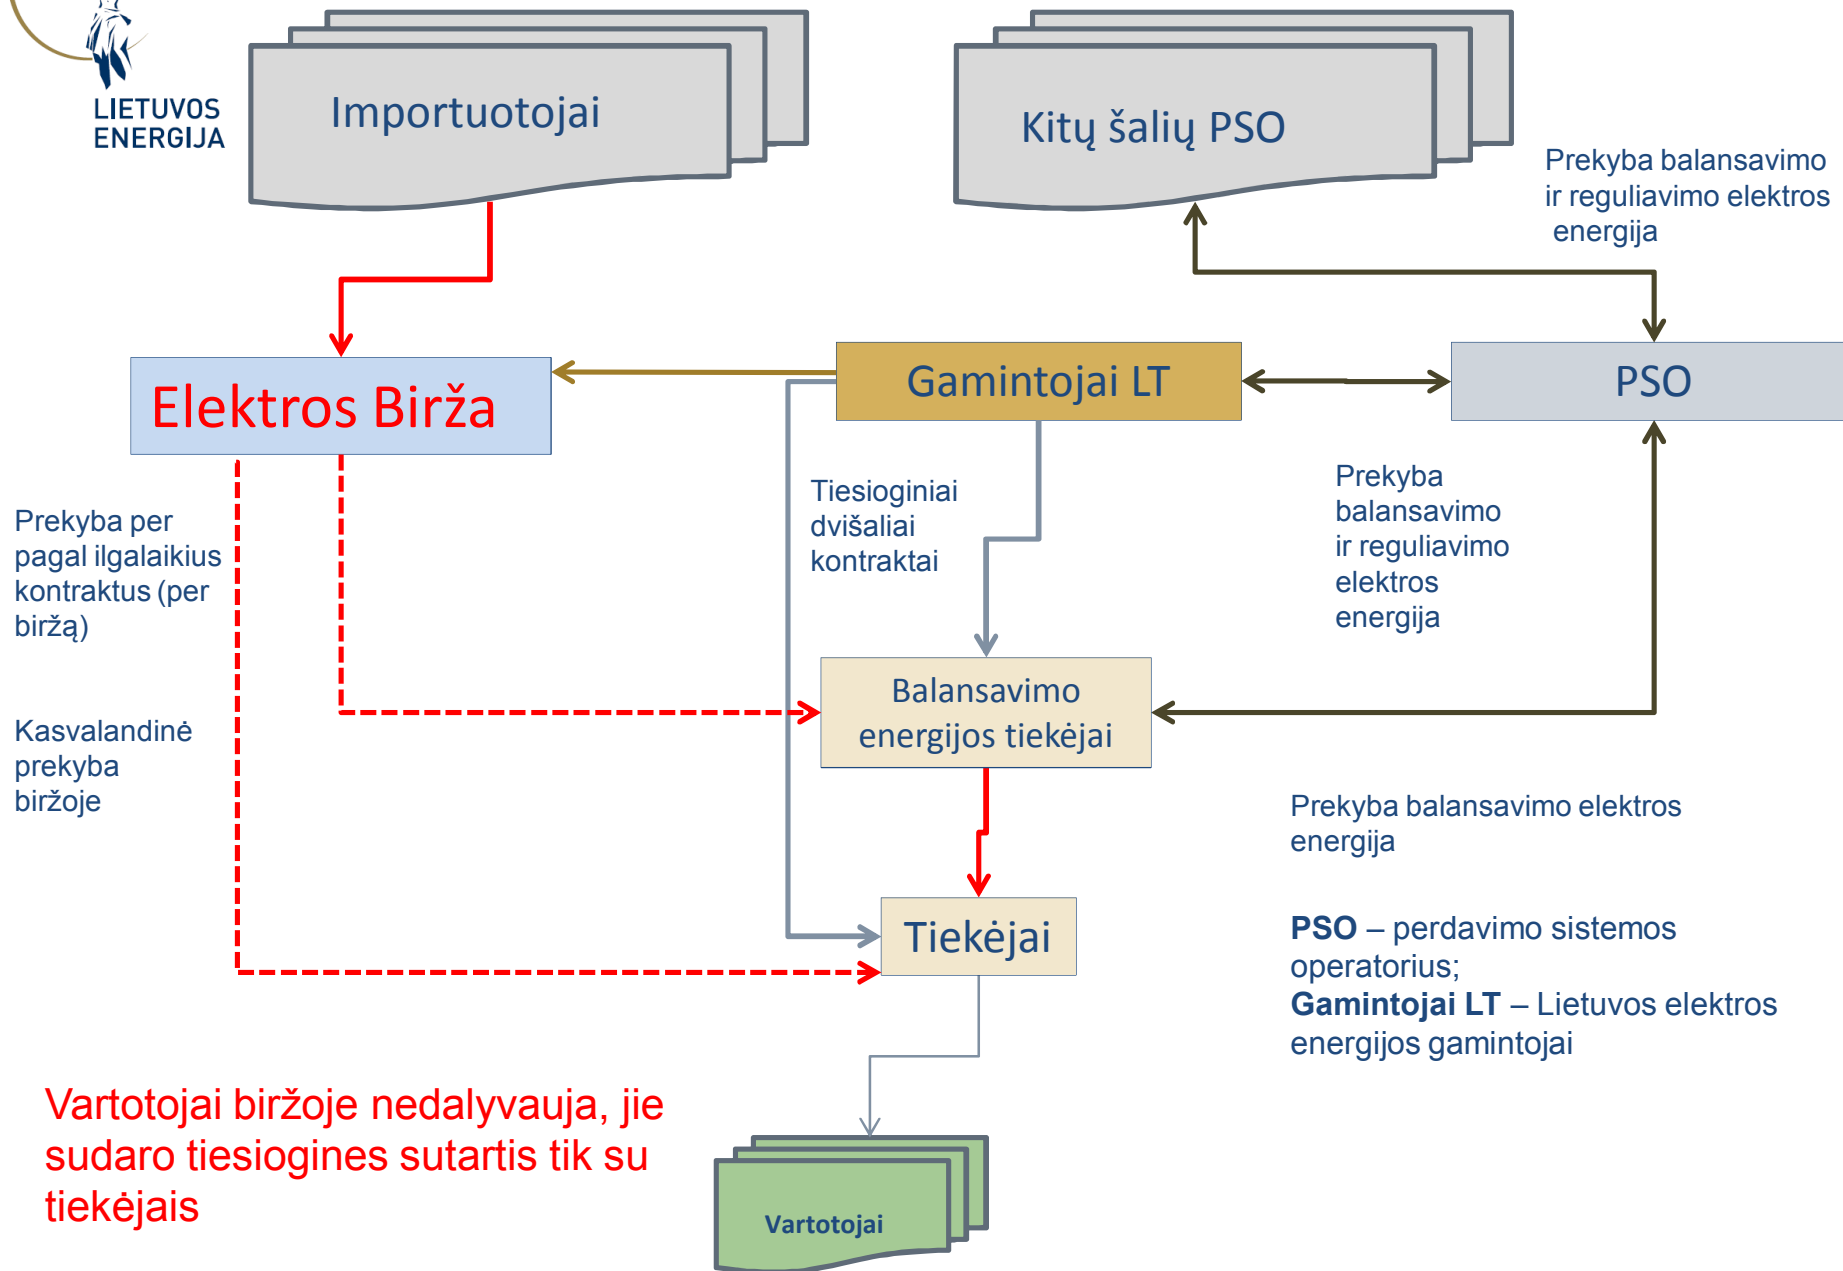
LIETUVOS ENERGIJA

Importuotojai

Kitų šalių PSO

Prekyba balansavimo ir reguliavimo elektros energija

Elektros Birža

Gamintojai LT

PSO

Prekyba per pagal ilgalaikius kontraktus (per biržą)

Tiesioginiai dvišaliai kontraktai

Prekyba balansavimo ir reguliavimo elektros energija

Balansavimo energijos tiekėjai

Kasvalandinė prekyba biržoje

Prekyba balansavimo elektros energija

Tiekėjai

**PSO** – perdavimo sistemos operatorius;
**Gamintojai LT** – Lietuvos elektros energijos gamintojai

Vartotojai biržoje nedalyvauja, jie sudaro tiesiogines sutartis tik su tiekėjais

Vartotojai